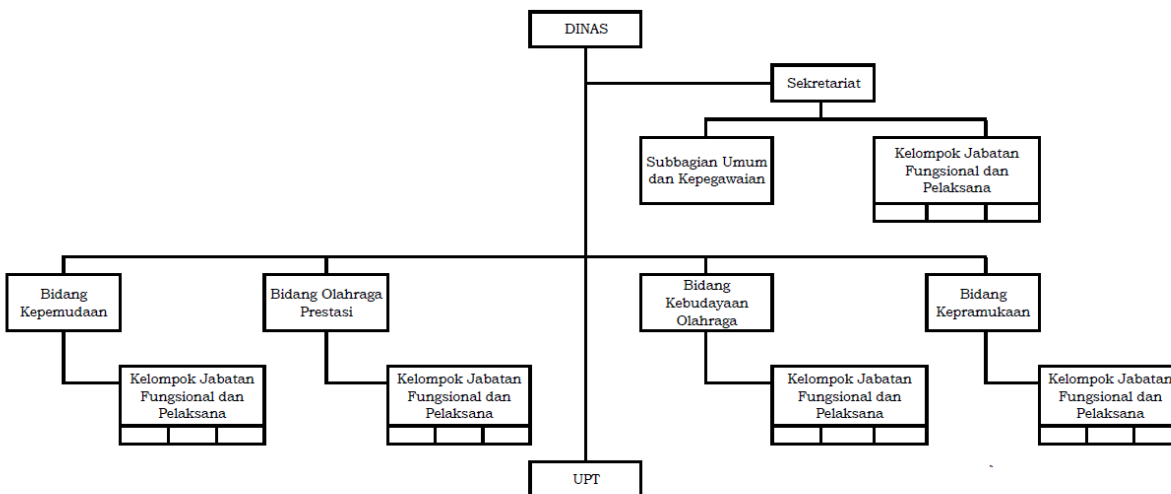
DINAS

Sekretariat

Subbagian Umum dan Kepegawaian

Kelompok Jabatan Fungsional dan Pelaksana

Bidang Kepemudaan

Kelompok Jabatan Fungsional dan Pelaksana

Bidang Olahraga Prestasi

Kelompok Jabatan Fungsional dan Pelaksana

Bidang Kebudayaan Olahraga

Kelompok Jabatan Fungsional dan Pelaksana

Bidang Kepramukaan

Kelompok Jabatan Fungsional dan Pelaksana

UPT